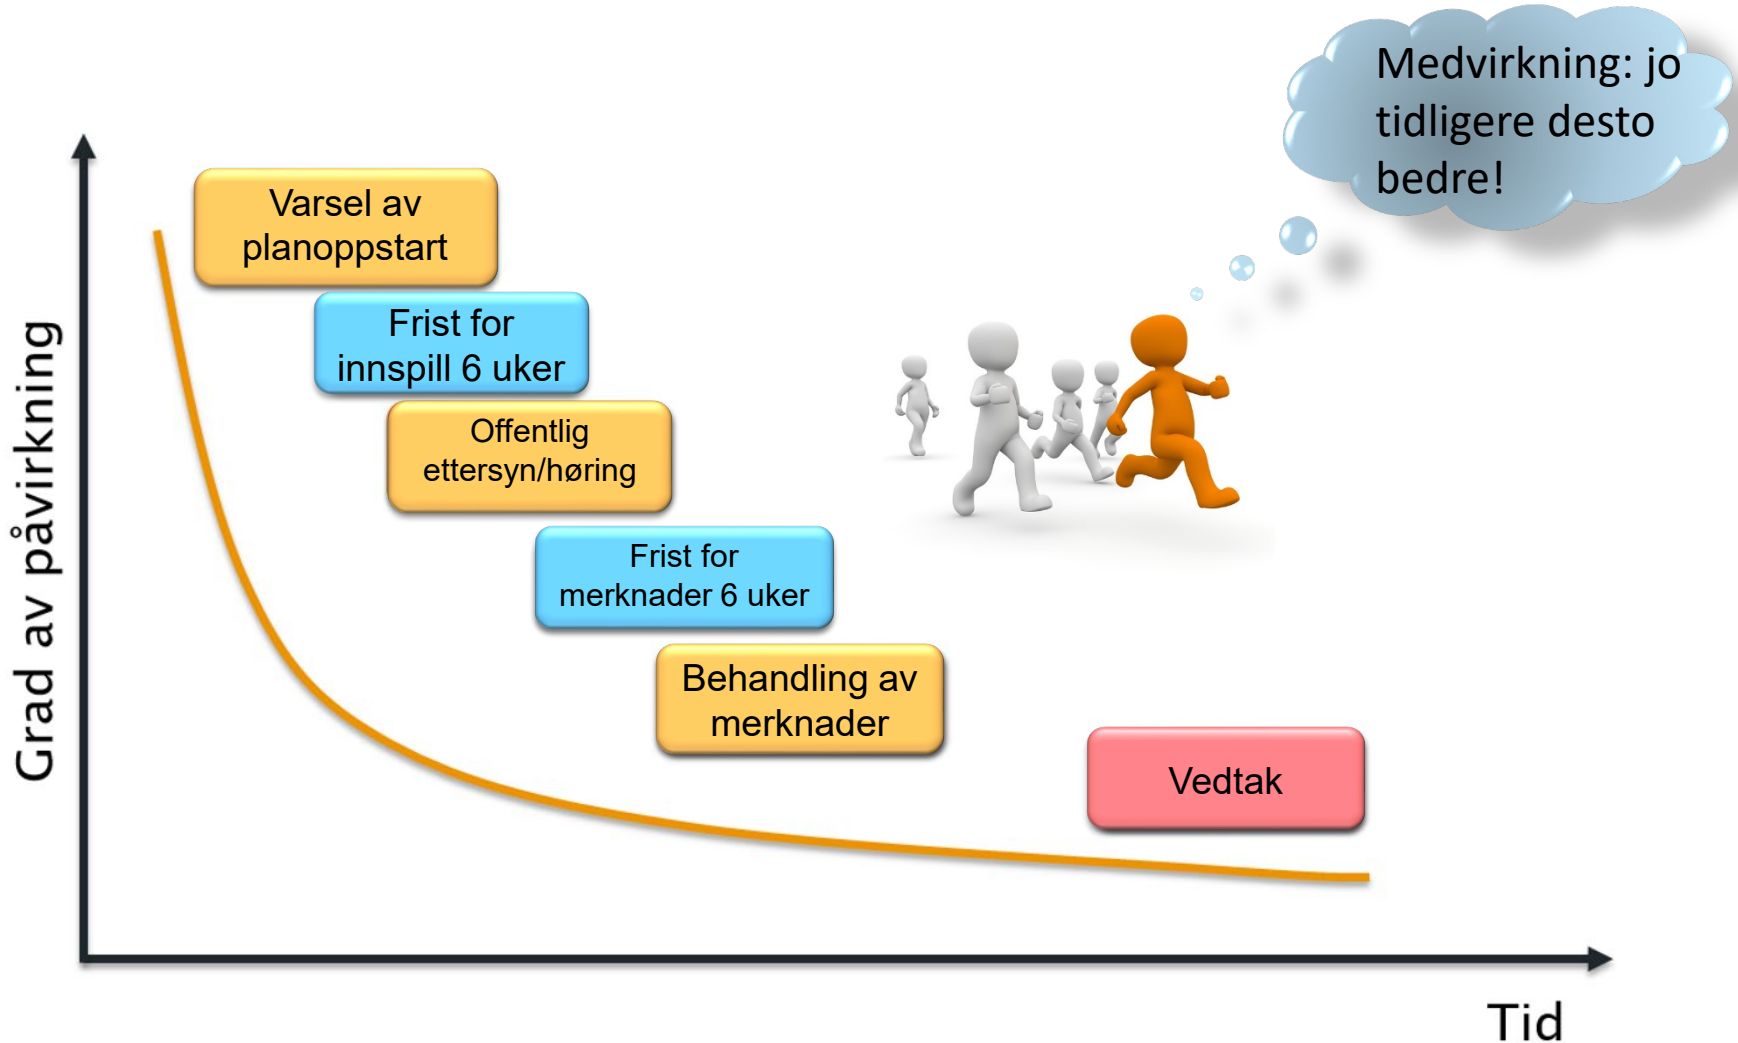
Medvirkning: jo tidligere desto bedre!

Grad av påvirkning

Varsel av planoppstart

Frist for innspill 6 uker

Offentlig ettersyn/høring

Frist for merknader 6 uker

Behandling av merknader

Vedtak

Tid